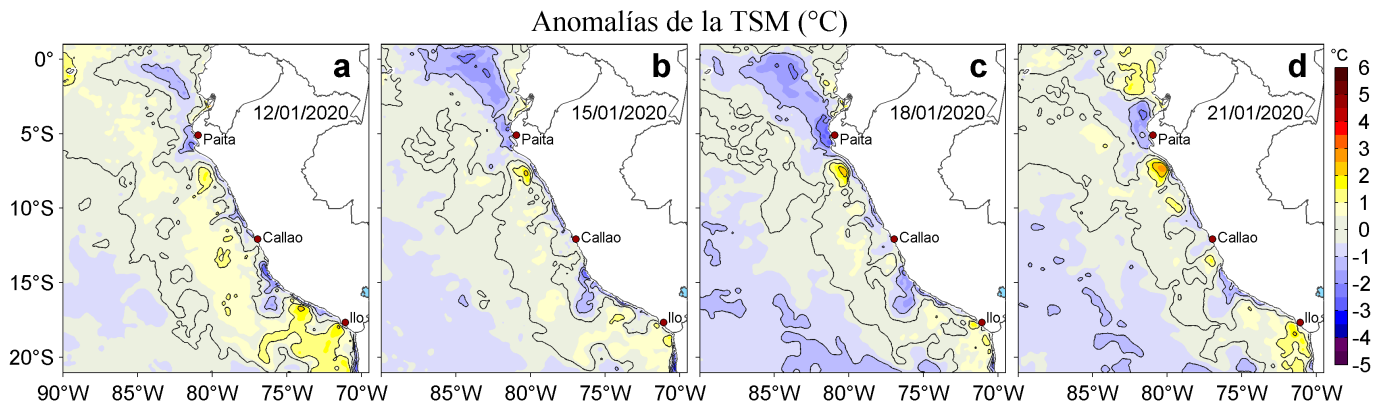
Anomalías de la TSM (°C)

0°
5°S
10°S
15°S
20°S

90°W 85°W 80°W 75°W 70°W

a
12/01/2020
Paita
Callao
Ilo

b
15/01/2020
Paita
Callao
Ilo
85°W 80°W 75°W 70°W

c
18/01/2020
Paita
Callao
Ilo
85°W 80°W 75°W 70°W

d
21/01/2020
Paita
Callao
Ilo
85°W 80°W 75°W 70°W

°C
6
5
4
3
2
1
0
-1
-2
-3
-4
-5